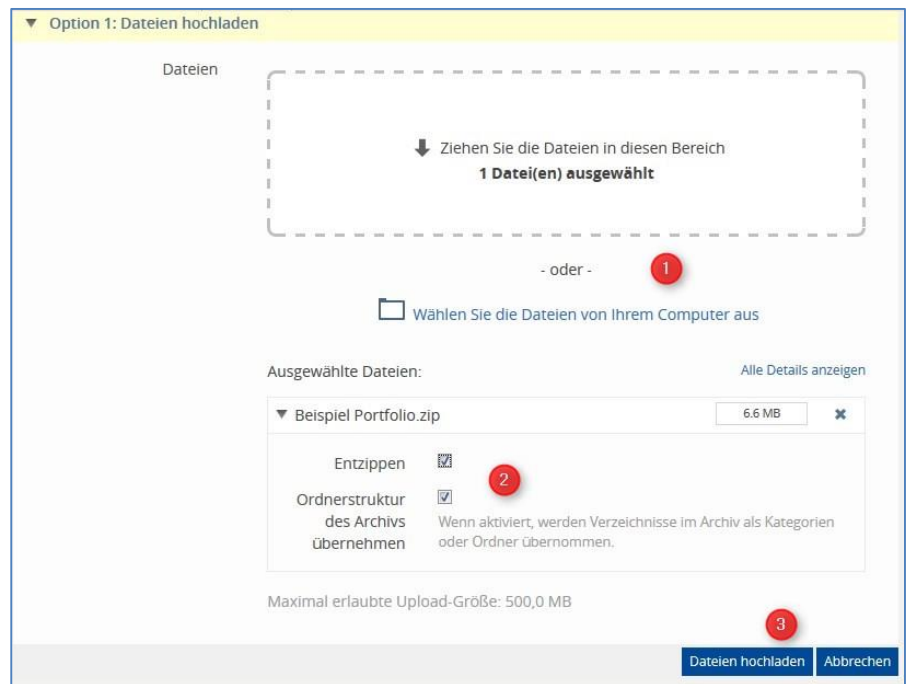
Option 1: Dateien hochladen

Dateien

Ziehen Sie die Dateien in diesen Bereich
1 Datei(en) ausgewählt

- oder -

1

Wählen Sie die Dateien von Ihrem Computer aus

Ausgewählte Dateien:

Alle Details anzeigen

Beispiel Portfolio.zip

6.6 MB

Entzippen

2

Ordnerstruktur des Archivs übernehmen

Wenn aktiviert, werden Verzeichnisse im Archiv als Kategorien oder Ordner übernommen.

Maximal erlaubte Upload-Größe: 500,0 MB

3

Dateien hochladen

Abbrechen